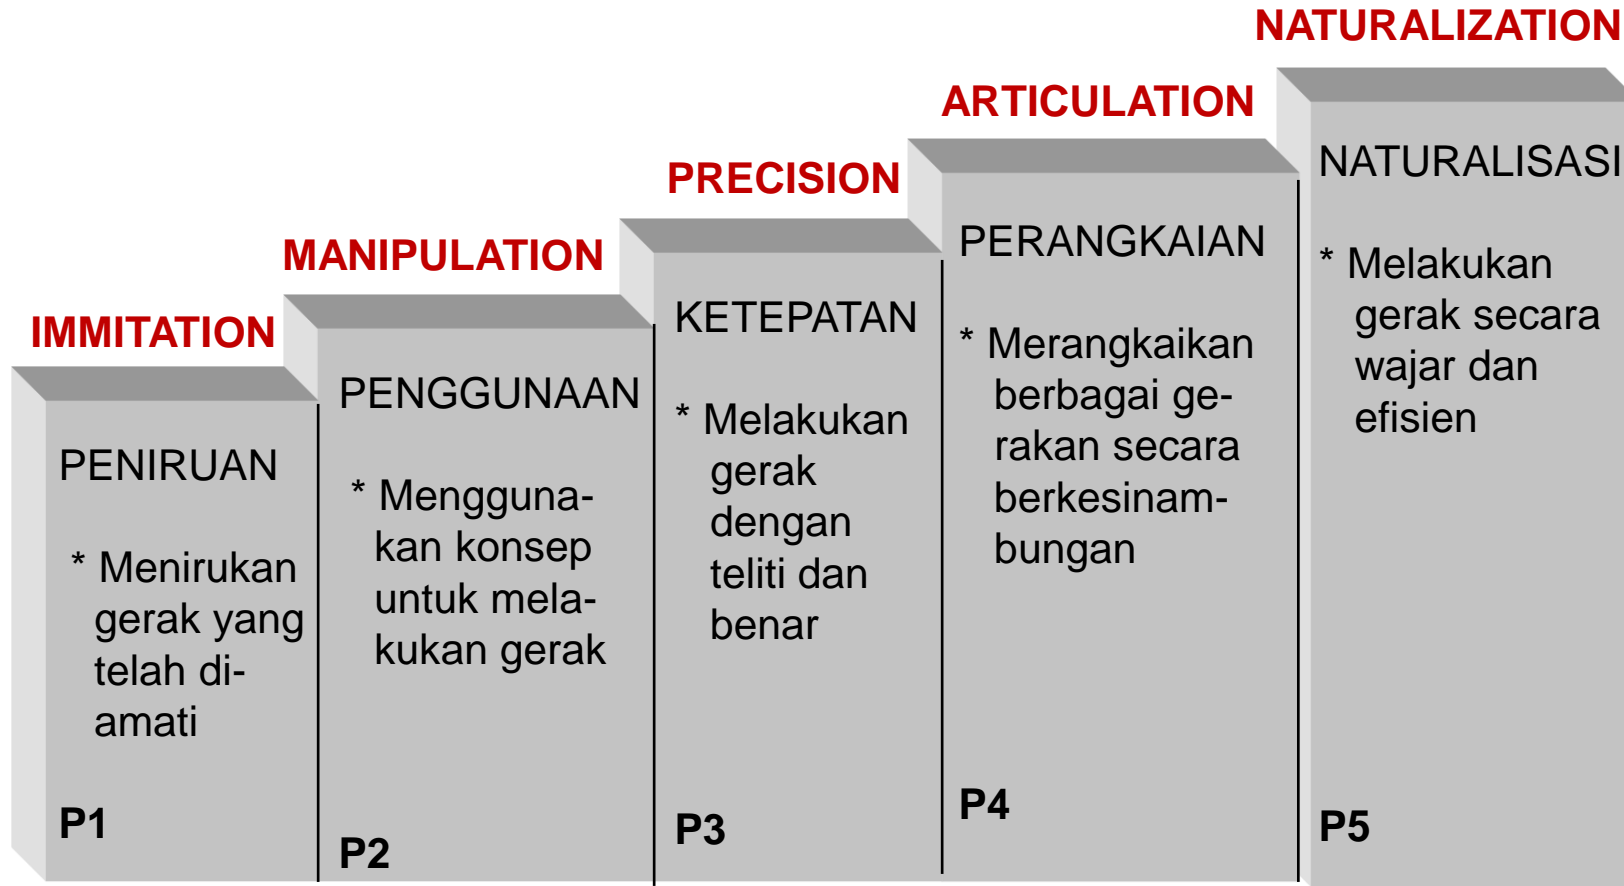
NATURALIZATION

ARTICULATION

PRECISION

MANIPULATION

IMMITATION

PENIRUAN

* Menirukan gerak yang telah diamati

P1

PENGGUNAAN

* Menggunakan konsep untuk melakukan gerak

P2

KETEPATAN

* Melakukan gerak dengan teliti dan benar

P3

PERANGKAIAN

* Merangkaikan berbagai gerakan secara berkesinambungan

P4

NATURALISASI

* Melakukan gerak secara wajar dan efisien

P5